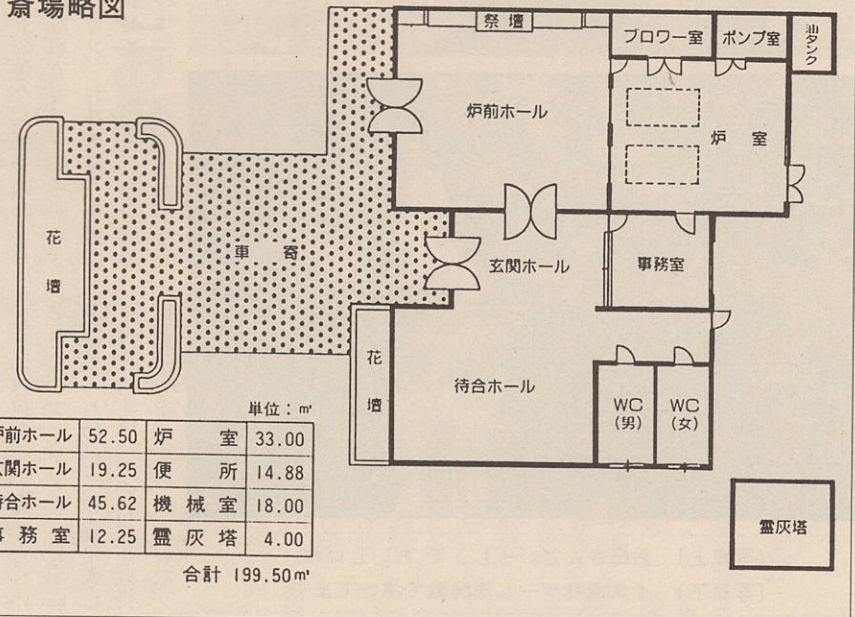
斎場略図

祭壇
ブロワー室
ポンプ室
油タンク
炉前ホール
炉室
花壇
車寄
玄関ホール
事務室
花壇
待合ホール
WC (男)
WC (女)
霊灰塔

単位：㎡

| 炉前ホール | 52.50 | 炉室 | 33.00 |
|---|---|---|---|
| 玄関ホール | 19.25 | 便所 | 14.88 |
| 待合ホール | 45.62 | 機械室 | 18.00 |
| 事務室 | 12.25 | 霊灰塔 | 4.00 |

合計 199.50㎡